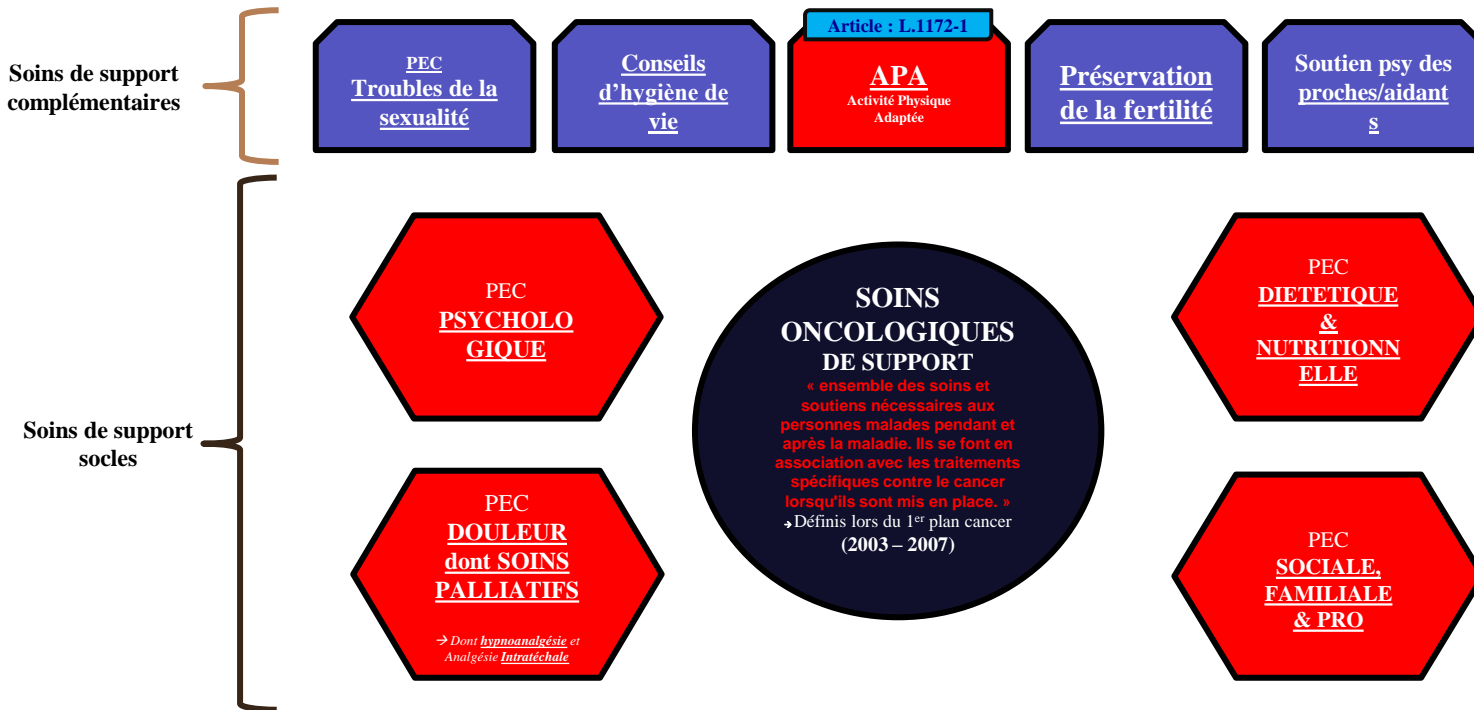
Soins de support complémentaires

PEC
Troubles de la sexualité

Conseils d'hygiène de vie

Article : L.1172-1
APA
Activité Physique Adaptée

Préservation de la fertilité

Soutien psy des proches/aidants

Soins de support socles

PEC
PSYCHOLOGIQUE

PEC
DOULEUR dont SOINS PALLIATIFS

→ Dont hypnoanalgésie et Analgésie Intratéchale

SOINS ONCOLOGIQUES DE SUPPORT
« ensemble des soins et soutiens nécessaires aux personnes malades pendant et après la maladie. Ils se font en association avec les traitements spécifiques contre le cancer lorsqu'ils sont mis en place. »
→Définis lors du 1$^{er}$ plan cancer (2003 – 2007)

PEC
DIETETIQUE & NUTRITIONNELLE

PEC
SOCIALE, FAMILIALE & PRO